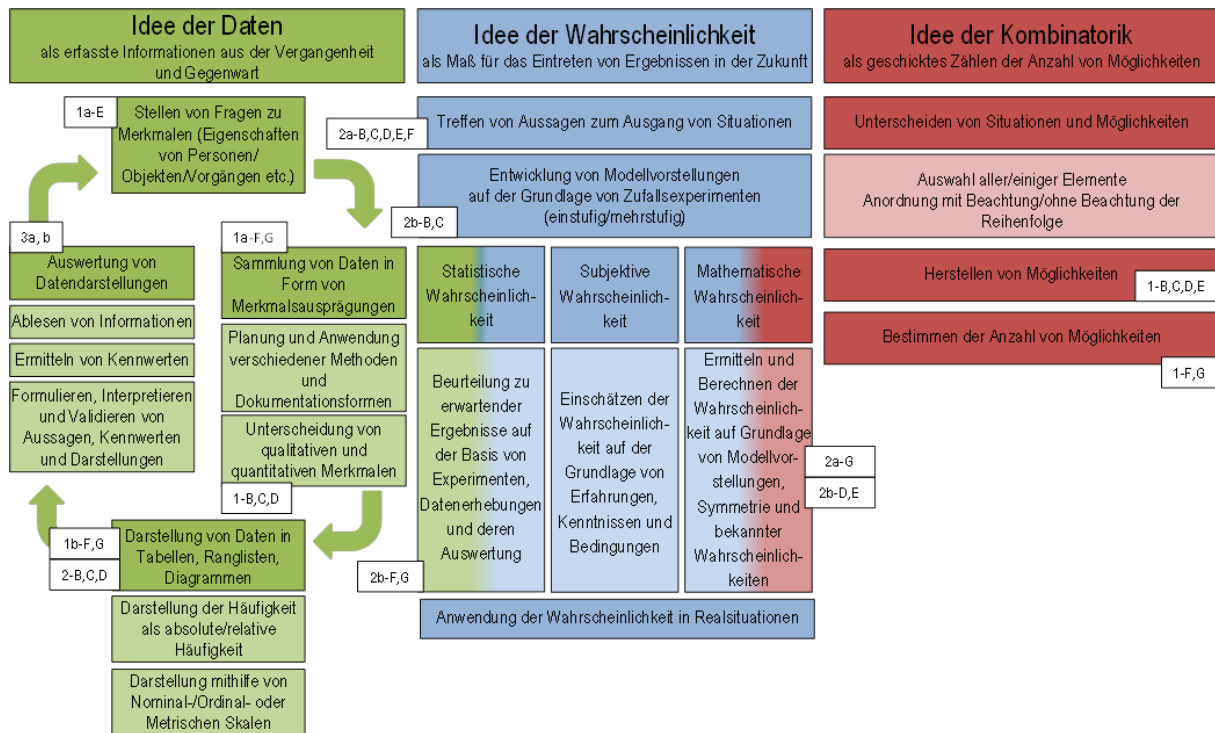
Idee der Daten
als erfasste Informationen aus der Vergangenheit und Gegenwart

1a-E
Stellen von Fragen zu Merkmalen (Eigenschaften von Personen/ Objekten/Vorgängen etc.)

3a, b
Auswertung von Datendarstellungen

Ablesen von Informationen

Ermitteln von Kennwerten

Formulieren, Interpretieren und Validieren von Aussagen, Kennwerten und Darstellungen

1a-F,G
Sammlung von Daten in Form von Merkmalsausprägungen

Planung und Anwendung verschiedener Methoden und Dokumentationsformen

Unterscheidung von qualitativen und quantitativen Merkmalen

1-B,C,D

1b-F,G
2-B,C,D
Darstellung von Daten in Tabellen, Ranglisten, Diagrammen

Darstellung der Häufigkeit als absolute/relative Häufigkeit

Darstellung mithilfe von Nominal-/Ordinal- oder Metrischen Skalen

Idee der Wahrscheinlichkeit
als Maß für das Eintreten von Ergebnissen in der Zukunft

2a-B,C,D,E,F
Treffen von Aussagen zum Ausgang von Situationen

2b-B,C
Entwicklung von Modellvorstellungen auf der Grundlage von Zufallsexperimenten (einstufig/mehrstufig)

Statistische Wahrscheinlichkeit

Subjektive Wahrscheinlichkeit

Mathematische Wahrscheinlichkeit

Beurteilung zu erwartender Ergebnisse auf der Basis von Experimenten, Datenerhebungen und deren Auswertung

Einschätzen der Wahrscheinlichkeit auf der Grundlage von Erfahrungen, Kenntnissen und Bedingungen

Ermitteln und Berechnen der Wahrscheinlichkeit auf Grundlage von Modellvorstellungen, Symmetrie und bekannter Wahrscheinlichkeiten

2a-G
2b-D,E

2b-F,G
Anwendung der Wahrscheinlichkeit in Realsituationen

Idee der Kombinatorik
als geschicktes Zählen der Anzahl von Möglichkeiten

Unterscheiden von Situationen und Möglichkeiten

Auswahl aller/einiger Elemente
Anordnung mit Beachtung/ohne Beachtung der Reihenfolge

Herstellen von Möglichkeiten
1-B,C,D,E

Bestimmen der Anzahl von Möglichkeiten
1-F,G